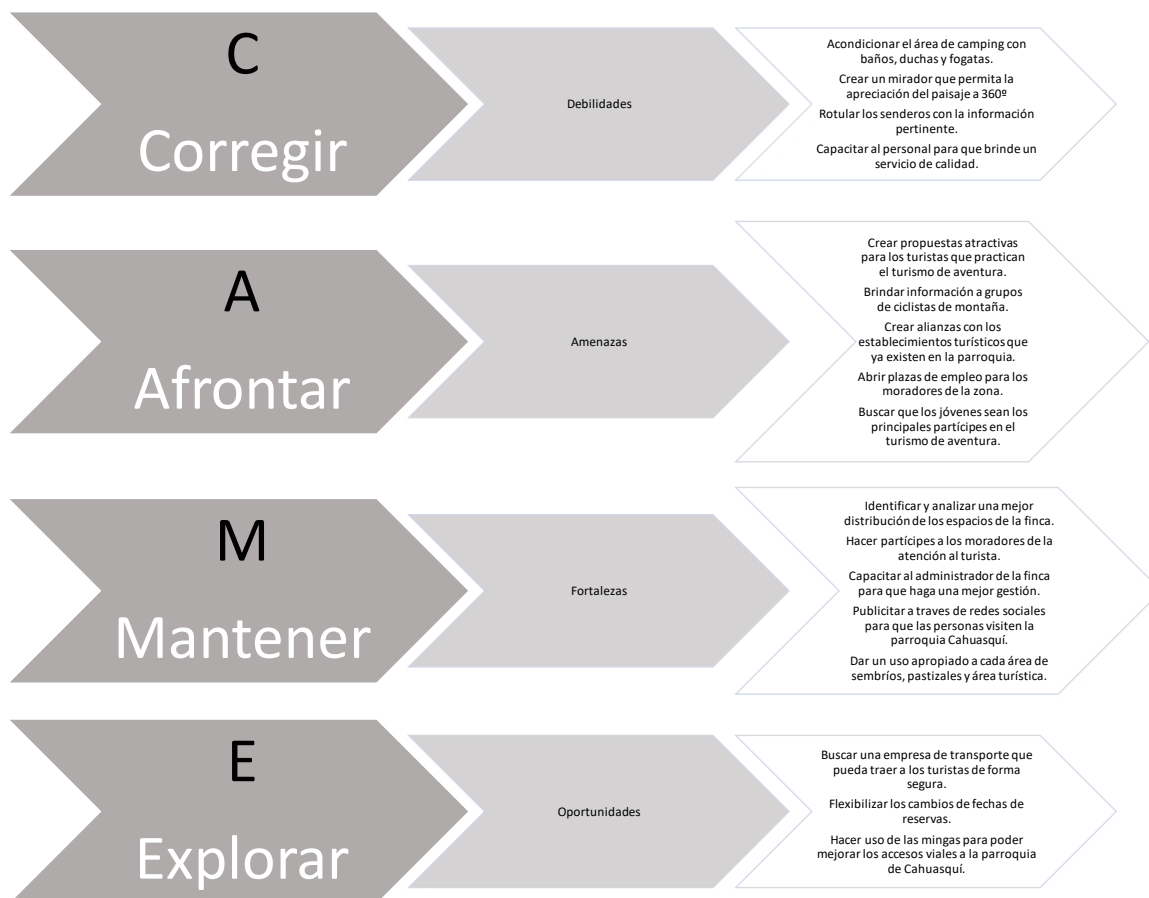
C

Corregir

Debilidades

Acondicionar el área de camping con baños, duchas y fogatas.

Crear un mirador que permita la apreciación del paisaje a 360º

Rotular los senderos con la información pertinente.

Capacitar al personal para que brinde un servicio de calidad.

A

Afrontar

Amenazas

Crear propuestas atractivas para los turistas que practican el turismo de aventura.

Brindar información a grupos de ciclistas de montaña.

Crear alianzas con los establecimientos turísticos que ya existen en la parroquia.

Abrir plazas de empleo para los moradores de la zona.

Buscar que los jóvenes sean los principales partícipes en el turismo de aventura.

M

Mantener

Fortalezas

Identificar y analizar una mejor distribución de los espacios de la finca.

Hacer partícipes a los moradores de la atención al turista.

Capacitar al administrador de la finca para que haga una mejor gestión.

Publicitar a traves de redes sociales para que las personas visiten la parroquia Cahuasquí.

Dar un uso apropiado a cada área de sembríos, pastizales y área turística.

E

Explorar

Oportunidades

Buscar una empresa de transporte que pueda traer a los turistas de forma segura.

Flexibilizar los cambios de fechas de reservas.

Hacer uso de las mingas para poder mejorar los accesos viales a la parroquia de Cahuasquí.